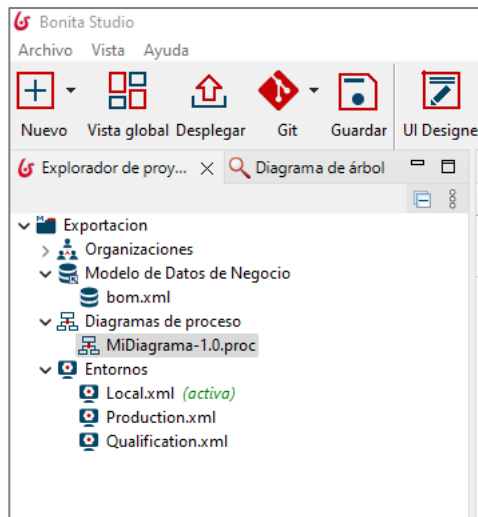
Bonita Studio
Archivo Vista Ayuda
Nuevo Vista global Desplegar Git Guardar UI Designe
Explorador de proy... Diagrama de árbol
Exportacion
Organizaciones
Modelo de Datos de Negocio
bom.xml
Diagramas de proceso
MiDiagrama-1.0.proc
Entornos
Local.xml (activa)
Production.xml
Qualification.xml